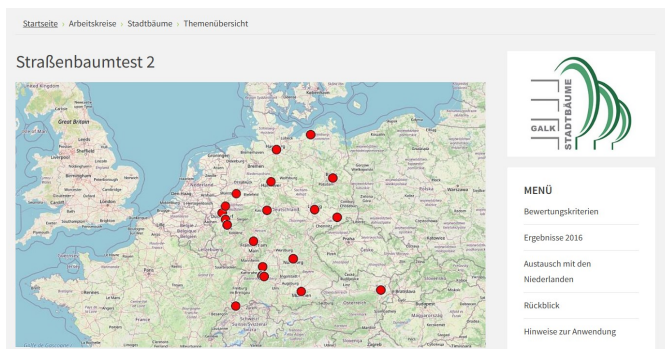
Startseite › Arbeitskreise › Stadtbäume › Themenübersicht

Straßenbaumtest 2

United Kingdom

Great Britain

GALK STADTBÄUME

MENÜ

Bewertungskriterien

Ergebnisse 2016

Austausch mit den Niederlanden

Rückblick

Hinweise zur Anwendung